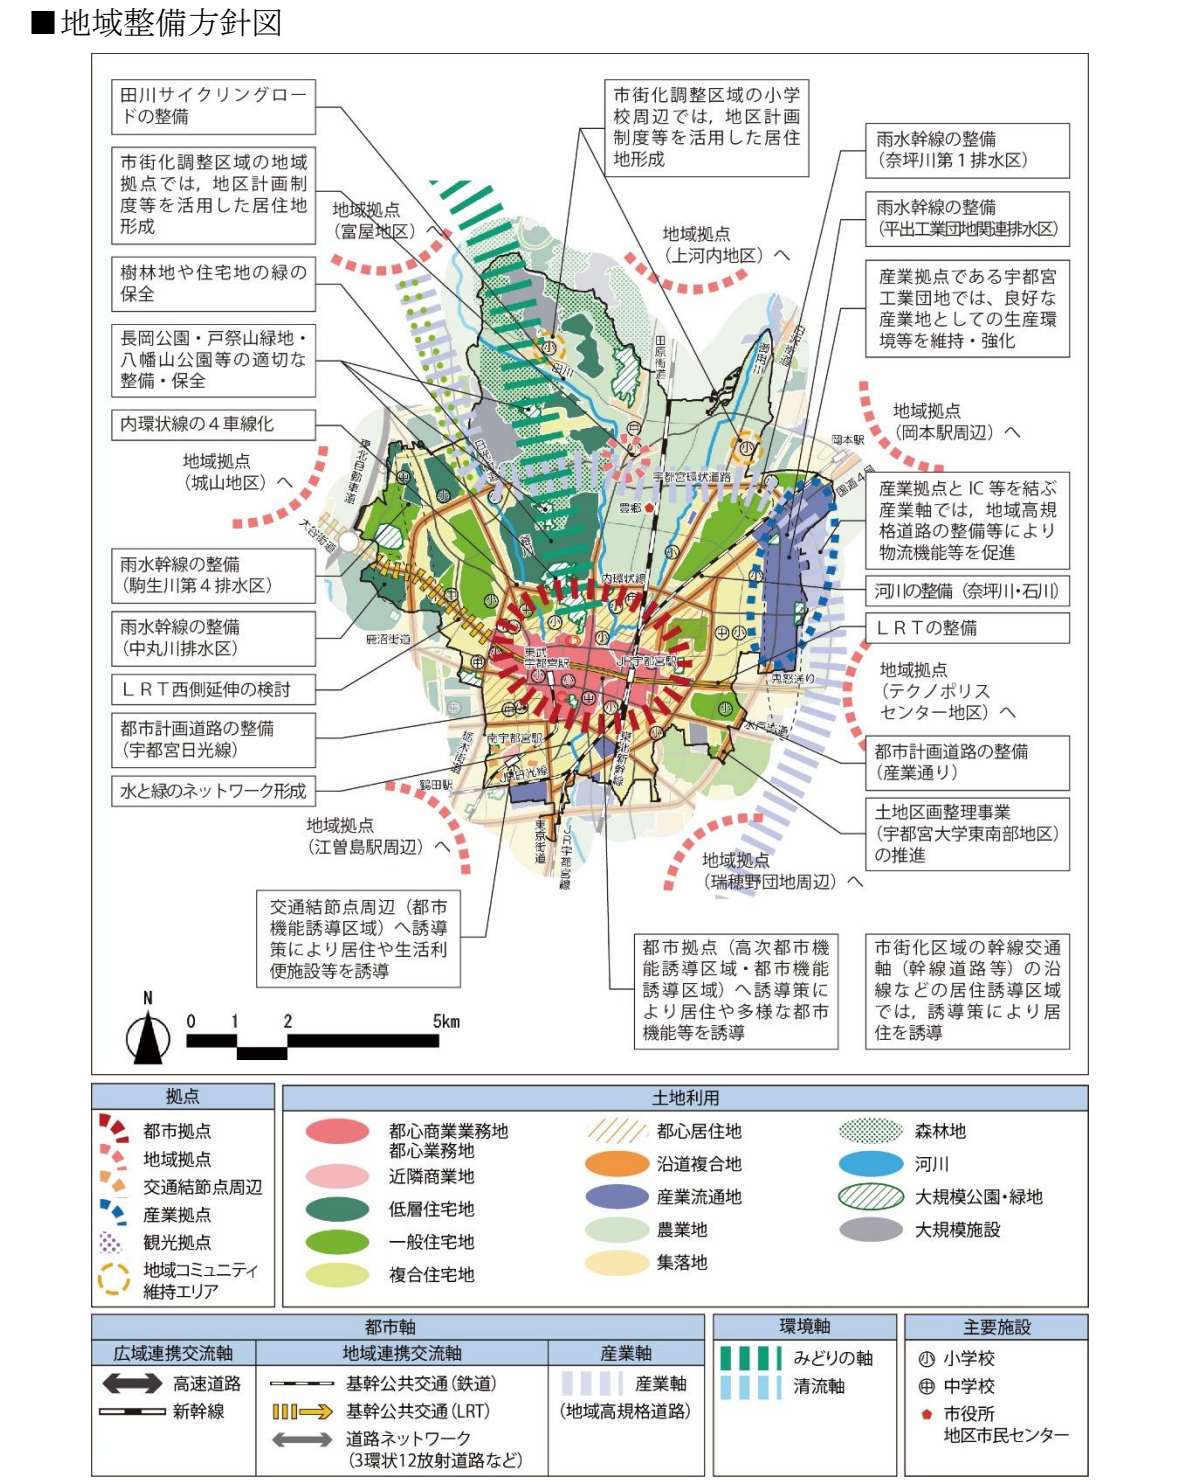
■地域整備方針図

田川サイクリングロードの整備

市街化調整区域の地域拠点では，地区計画制度等を活用した居住地形成

樹林地や住宅地の緑の保全

長岡公園・戸祭山緑地・八幡山公園等の適切な整備・保全

内環状線の４車線化

地域拠点（城山地区）へ

雨水幹線の整備（駒生川第４排水区）

雨水幹線の整備（中丸川排水区）

ＬＲＴ西側延伸の検討

都市計画道路の整備（宇都宮日光線）

水と緑のネットワーク形成

地域拠点（富屋地区）へ

市街化調整区域の小学校周辺では，地区計画制度等を活用した居住地形成

地域拠点（上河内地区）へ

雨水幹線の整備（奈坪川第１排水区）

雨水幹線の整備（平出工業団地関連排水区）

産業拠点である宇都宮工業団地では，良好な産業地としての生産環境等を維持・強化

地域拠点（岡本駅周辺）へ

産業拠点と IC 等を結ぶ産業軸では，地域高規格道路の整備等により物流機能等を促進

河川の整備（奈坪川・石川）

ＬＲＴの整備

地域拠点（テクノポリスセンター地区）へ

都市計画道路の整備（産業通り）

土地区画整理事業（宇都宮大学東南部地区）の推進

地域拠点（江曽島駅周辺）へ

地域拠点（瑞穂野団地周辺）へ

交通結節点周辺（都市機能誘導区域）へ誘導策により居住や生活利便施設等を誘導

都市拠点（高次都市機能誘導区域・都市機能誘導区域）へ誘導策により居住や多様な都市機能等を誘導

市街化区域の幹線交通軸（幹線道路等）の沿線などの居住誘導区域では，誘導策により居住を誘導

田原街道　御用川　日光街道　宇都宮環状道路　岡本駅　国道４号　東北自動車道　大谷街道　雲都　内環状線　鹿沼街道　東武宇都宮駅　JR宇都宮駅　鬼怒通り　水戸街道　栃木街道　南宇都宮駅　JR日光線　東北新幹線　鶴田駅　東京街道　JR宇都宮線

N
0　1　2　5km

拠点
都市拠点
地域拠点
交通結節点周辺
産業拠点
観光拠点
地域コミュニティ維持エリア

土地利用
都心商業業務地 都心業務地
近隣商業地
低層住宅地
一般住宅地
複合住宅地
都心居住地
沿道複合地
産業流通地
農業地
集落地
森林地
河川
大規模公園・緑地
大規模施設

都市軸
広域連携交流軸
高速道路
新幹線
地域連携交流軸
基幹公共交通（鉄道）
基幹公共交通（LRT）
道路ネットワーク（3環状12放射道路など）
産業軸
産業軸（地域高規格道路）

環境軸
みどりの軸
清流軸

主要施設
小学校
中学校
市役所 地区市民センター